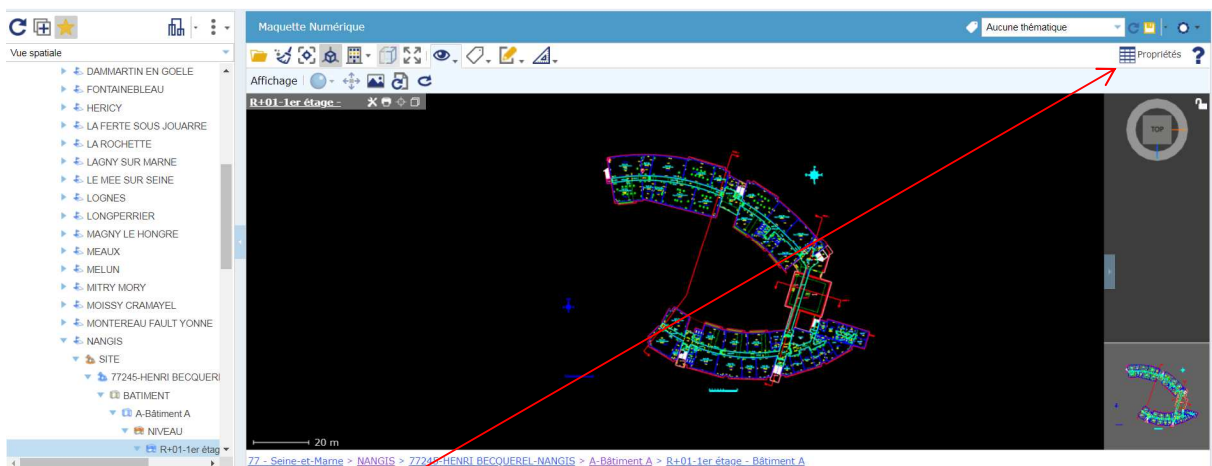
Vue spatiale

DAMMARTIN EN GOELE
FONTAINEBLEAU
HERICY
LA FERTE SOUS JOUARRE
LA ROCHETTE
LAGNY SUR MARNE
LE MEE SUR SEINE
LOGNES
LONGPERRIER
MAGNY LE HONGRE
MEAUX
MELUN
MITRY MORY
MOISSY CRAMAYEL
MONTEREAU FAULT YONNE
NANGIS
SITE
77245-HENRI BECQUERI
BATIMENT
A-Bâtiment A
NIVEAU
R+01-1er étag

Maquette Numérique

Aucune thématique

Propriétés ?

Affichage

R+01-1er étage -

TOP

20 m

77 - Seine-et-Marne > NANGIS > 77245-HENRI BECQUEREL-NANGIS > A-Bâtiment A > R+01-1er étage - Bâtiment A